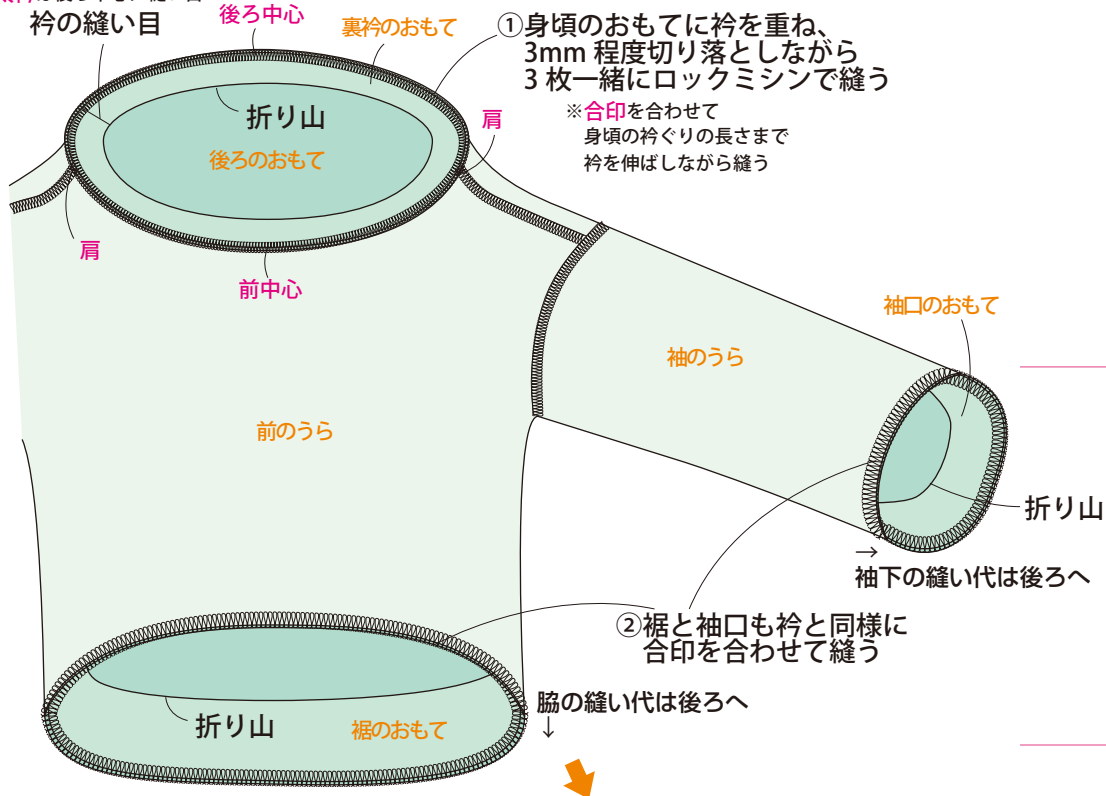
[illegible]
衿の縫い目
後ろ中心
裏衿のおもて
①身頃のおもてに衿を重ね、3mm 程度切り落としながら 3 枚一緒にロックミシンで縫う
※合印を合わせて身頃の衿ぐりの長さまで衿を伸ばしながら縫う
折り山
後ろのおもて
肩
肩
前中心
袖口のおもて
袖のうら
前のうら
折り山
→
袖下の縫い代は後ろへ
②裾と袖口も衿と同様に合印を合わせて縫う
脇の縫い代は後ろへ
↓
折り山
裾のおもて